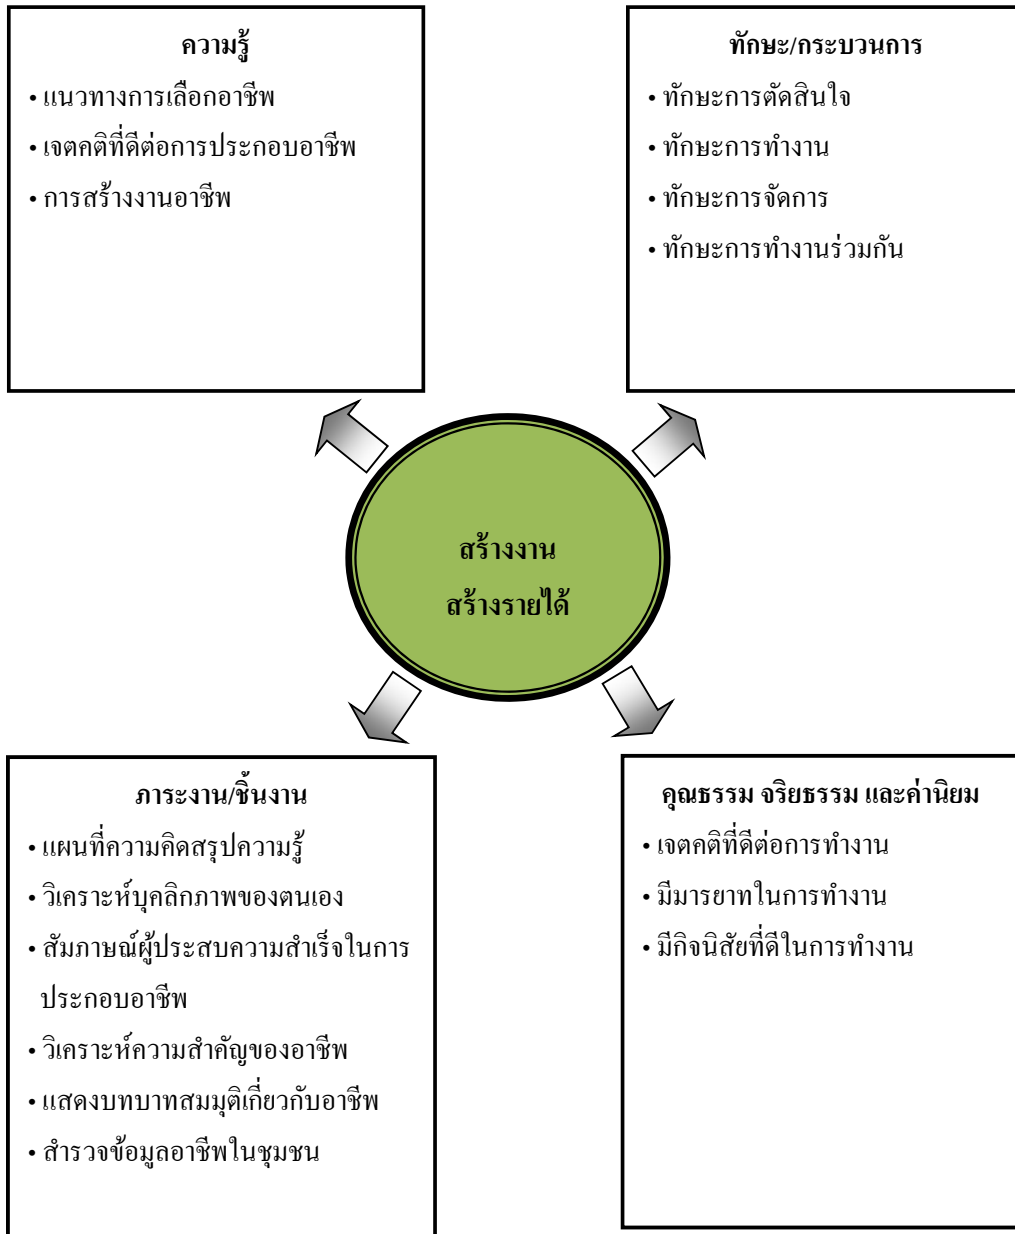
ความรู้
• แนวทางการเลือกอาชีพ
• เจตคติที่ดีต่อการประกอบอาชีพ
• การสร้างงานอาชีพ

ทักษะ/กระบวนการ
• ทักษะการตัดสินใจ
• ทักษะการทำงาน
• ทักษะการจัดการ
• ทักษะการทำงานร่วมกัน

สร้างงาน
สร้างรายได้

ภาระงาน/ชิ้นงาน
• แผนที่ความคิดสรุปความรู้
• วิเคราะห์บุคลิกภาพของตนเอง
• สัมภาษณ์ผู้ประสบความสำเร็จในการประกอบอาชีพ
• วิเคราะห์ความสำคัญของอาชีพ
• แสดงบทบาทสมมุติเกี่ยวกับอาชีพ
• สำรวจข้อมูลอาชีพในชุมชน

คุณธรรม จริยธรรม และค่านิยม
• เจตคติที่ดีต่อการทำงาน
• มีมารยาทในการทำงาน
• มีกิจนิสัยที่ดีในการทำงาน